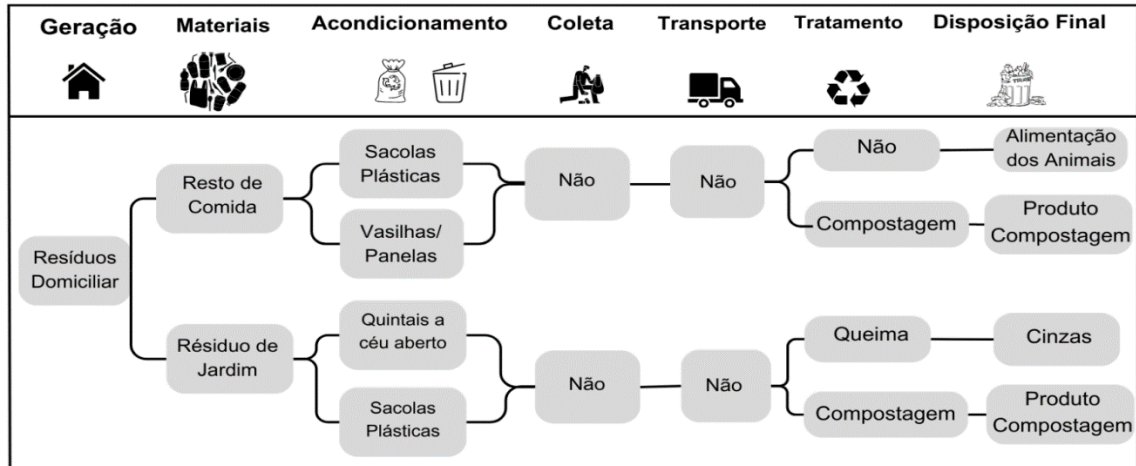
Geração Materiais Acondicionamento Coleta Transporte Tratamento Disposição Final

Resíduos Domiciliar

Resto de Comida

Sacolas Plásticas

Vasilhas/ Panelas

Não

Não

Não

Alimentação dos Animais

Compostagem

Produto Compostagem

Résiduo de Jardim

Quintais a céu aberto

Sacolas Plásticas

Não

Não

Queima

Cinzas

Compostagem

Produto Compostagem